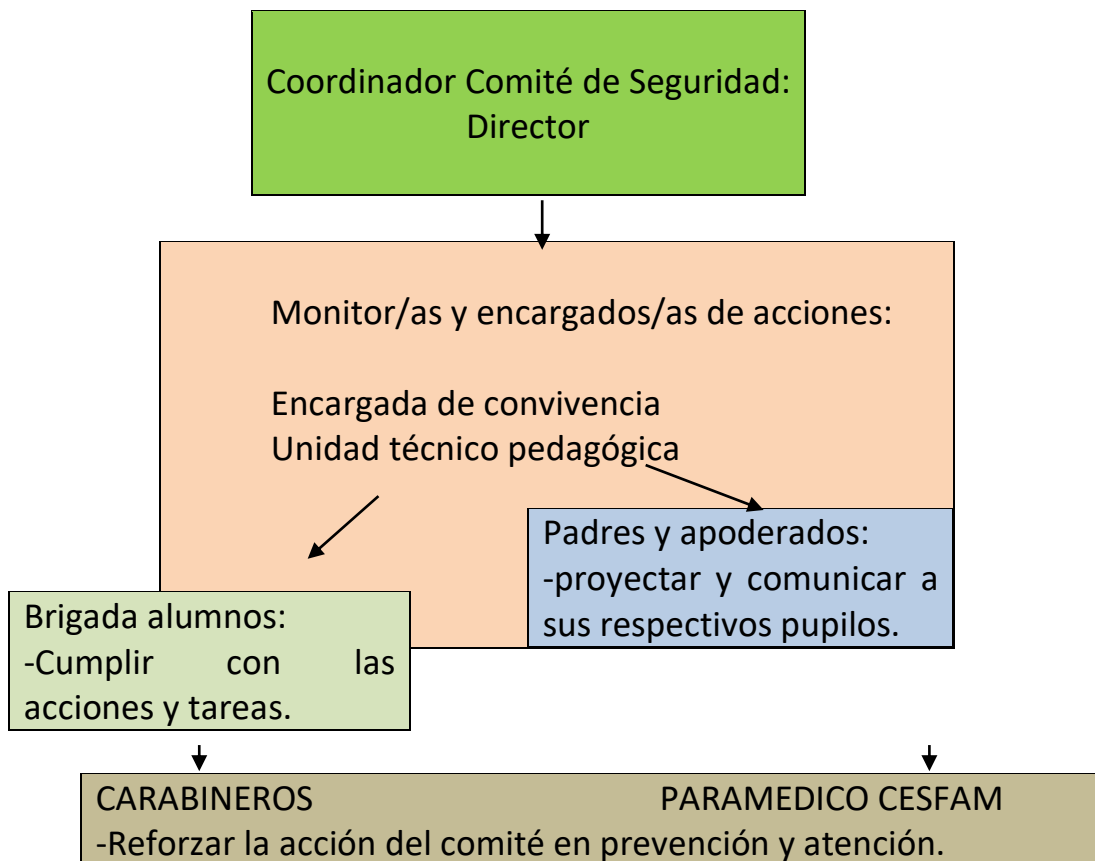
Coordinador Comité de Seguridad: Director

Monitor/as y encargados/as de acciones:

Encargada de convivencia
Unidad técnico pedagógica

Padres y apoderados:
-proyectar y comunicar a sus respectivos pupilos.

Brigada alumnos:
-Cumplir con las acciones y tareas.

CARABINEROS PARAMEDICO CESFAM
-Reforzar la acción del comité en prevención y atención.